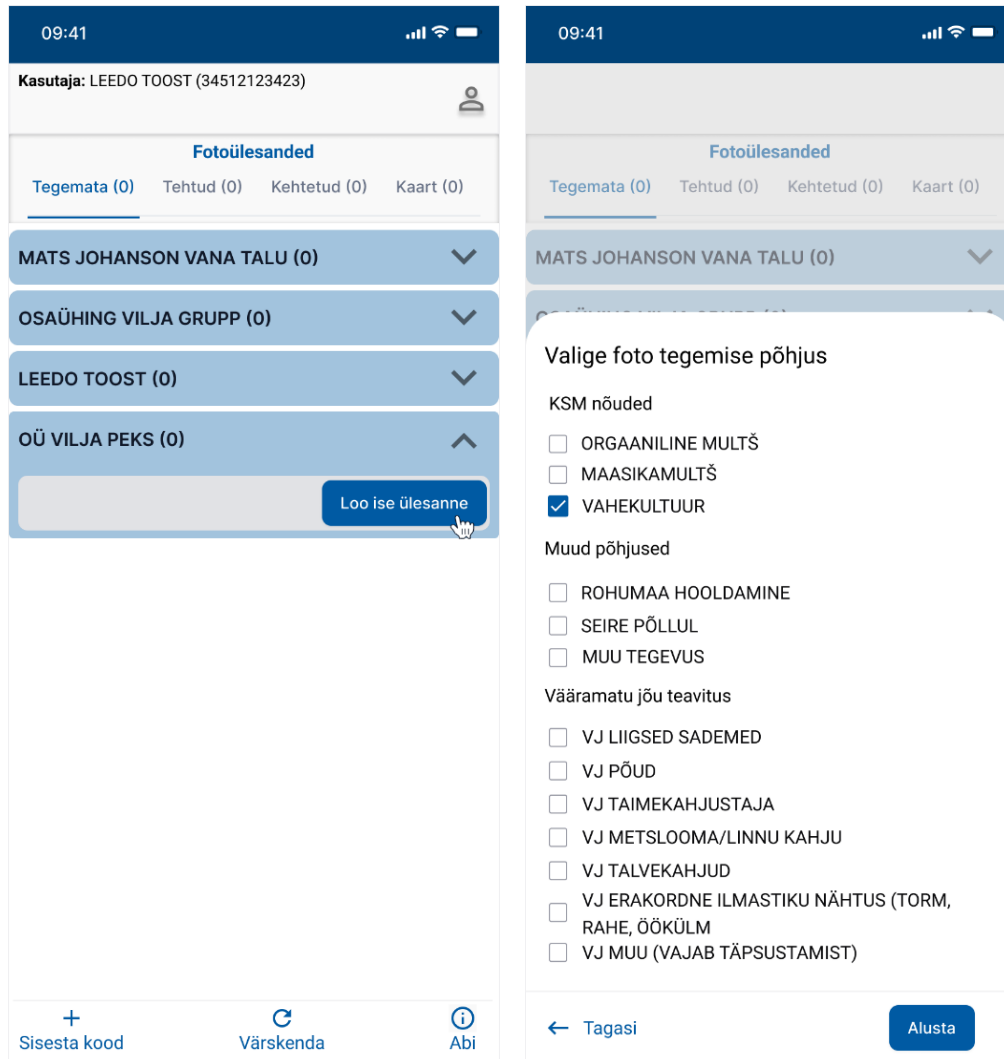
09:41

Kasutaja: LEEDO TOOST (34512123423)

Fotoülesanded

Tegemata (0) Tehtud (0) Kehtetud (0) Kaart (0)

MATS JOHANSON VANA TALU (0)

OSAÜHING VILJA GRUPP (0)

LEEDO TOOST (0)

OÜ VILJA PEKS (0)

Loo ise ülesanne

Sisesta kood Värskenda Abi

09:41

Fotoülesanded

Tegemata (0) Tehtud (0) Kehtetud (0) Kaart (0)

MATS JOHANSON VANA TALU (0)

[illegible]

Valige foto tegemise põhjus

KSM nõuded

ORGAANILINE MULTŠ
MAASIKAMULTŠ
VAHEKULTUUR

Muud põhjused

ROHUMAA HOOLDAMINE
SEIRE PÕLLUL
MUU TEGEVUS

Vääramatu jõu teavitus

VJ LIIGSED SADEMED
VJ PÕUD
VJ TAIMEKAHJUSTAJA
VJ METSLOOMA/LINNU KAHJU
VJ TALVEKAHJUD
VJ ERAKORDNE ILMASTIKU NÄHTUS (TORM, RAHE, ÖÖKÜLM
VJ MUU (VAJAB TÄPSUSTAMIST)

Tagasi

Alusta